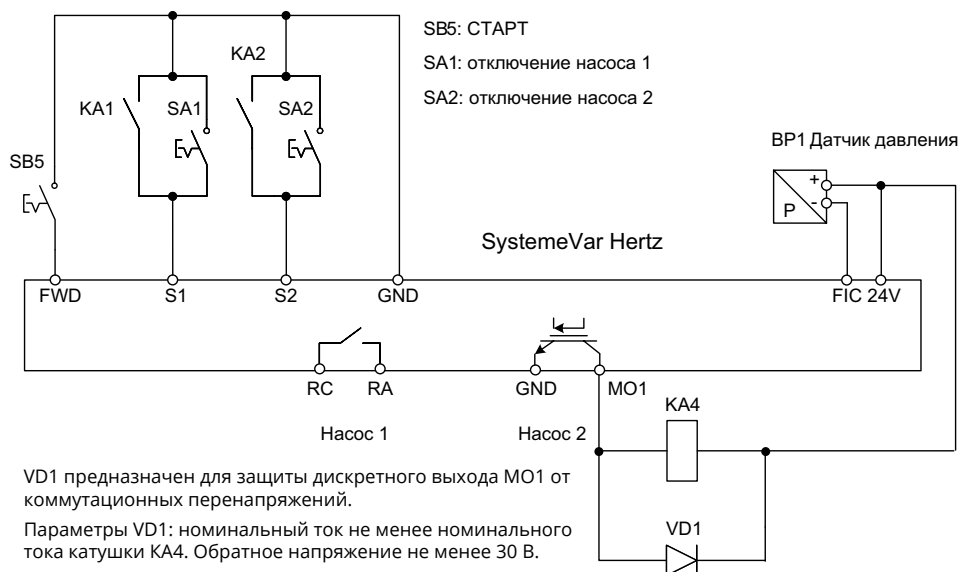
SB5: СТАРТ

SA1: отключение насоса 1

SA2: отключение насоса 2

KA2

KA1

SA1

SA2

SB5

BP1 Датчик давления

+

-

P

SystemeVar Hertz

FWD

S1

S2

GND

FIC

24V

RC

RA

GND

MO1

Насос 1

Насос 2

KA4

VD1

VD1 предназначен для защиты дискретного выхода MO1 от коммутационных перенапряжений.

Параметры VD1: номинальный ток не менее номинального тока катушки KA4. Обратное напряжение не менее 30 В.